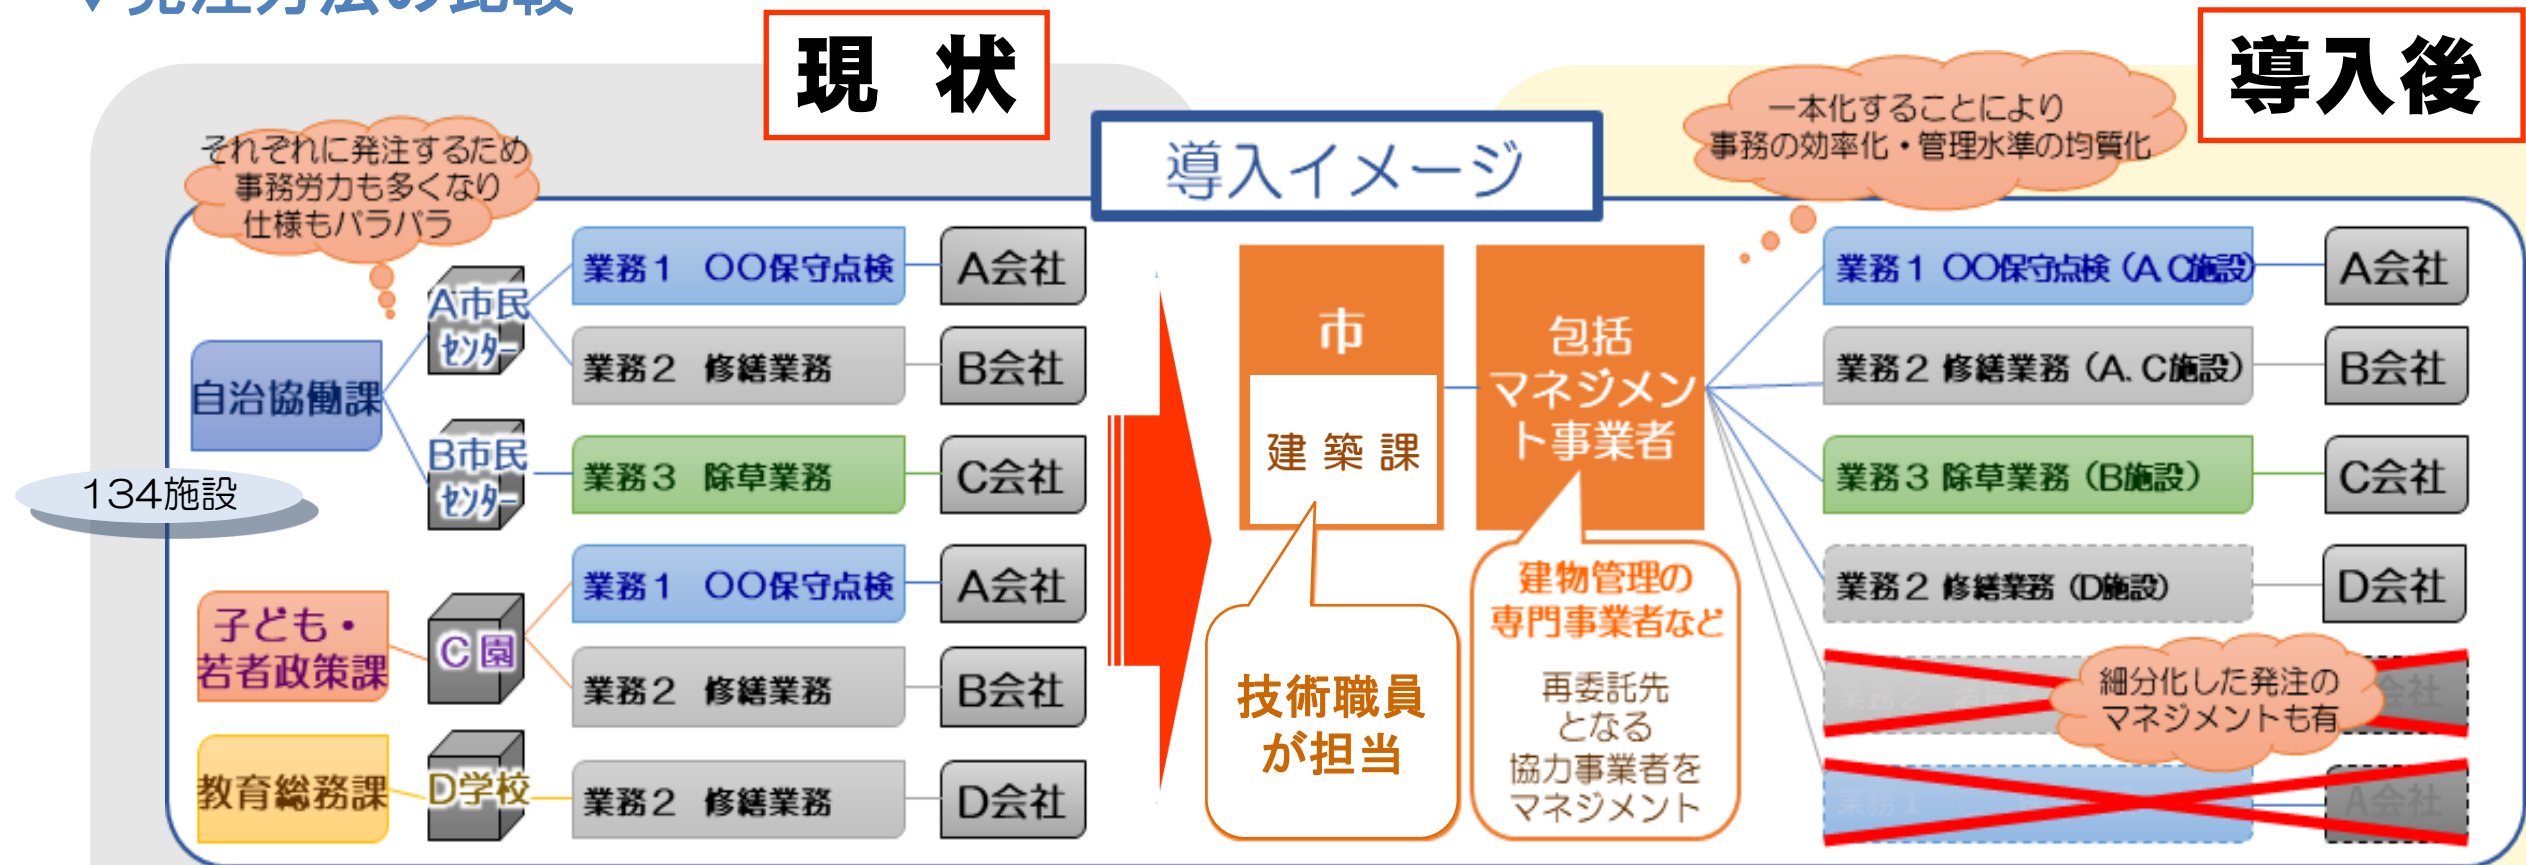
現　状

導入イメージ

導入後

それぞれに発注するため
事務労力も多くなり
仕様もバラバラ

134施設

自治協働課

A市民センター

B市民センター

業務１　〇〇保守点検
A会社

業務２　修繕業務
B会社

業務３　除草業務
C会社

子ども・若者政策課

C園

業務１　〇〇保守点検
A会社

業務２　修繕業務
B会社

教育総務課

D学校

業務２　修繕業務
D会社

市

建 築 課

技術職員が担当

包括マネジメント事業者

建物管理の専門事業者など

再委託先となる協力事業者をマネジメント

一本化することにより
事務の効率化・管理水準の均質化

業務１ 〇〇保守点検（A C施設）
A会社

業務２ 修繕業務（A. C施設）
B会社

業務３ 除草業務（B施設）
C会社

業務２ 修繕業務（D施設）
D会社

細分化した発注の
マネジメントも有

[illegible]
会社

業務１
A会社